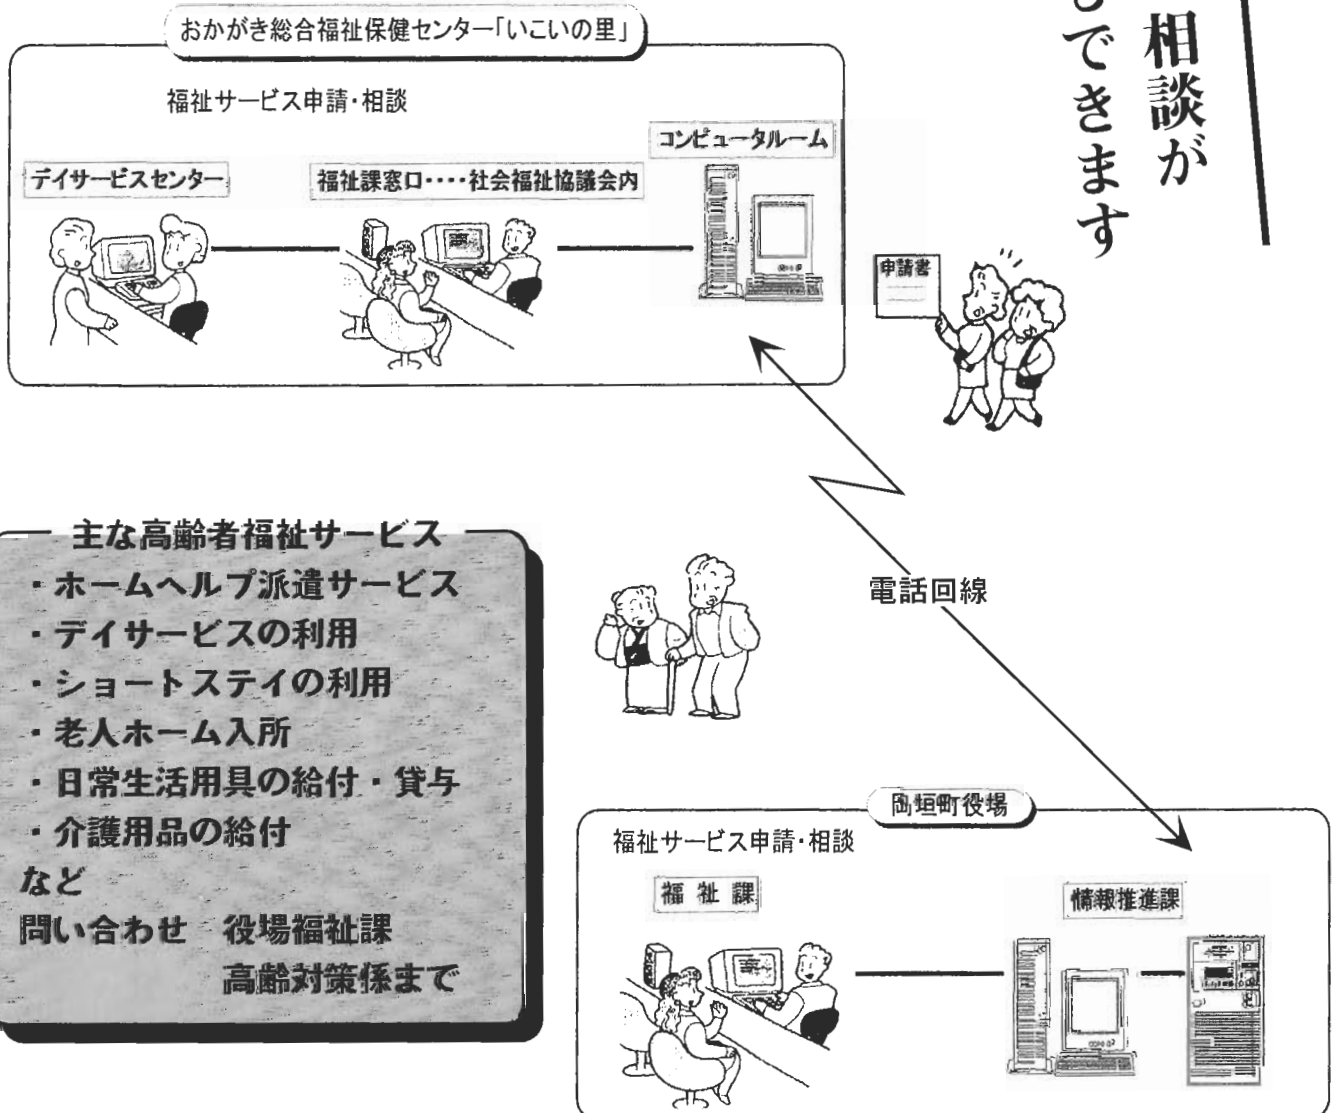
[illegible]相談ができます

おかがき総合福祉保健センター「いこいの里」

福祉サービス申請・相談

デイサービスセンター

福祉課窓口・・・・社会福祉協議会内

コンピュータルーム

申請書

電話回線

主な高齢者福祉サービス
・ホームヘルプ派遣サービス
・デイサービスの利用
・ショートステイの利用
・老人ホーム入所
・日常生活用具の給付・貸与
・介護用品の給付
など
問い合わせ　役場福祉課
高齢対策係まで

岡垣町役場

福祉サービス申請・相談

福祉課

情報推進課